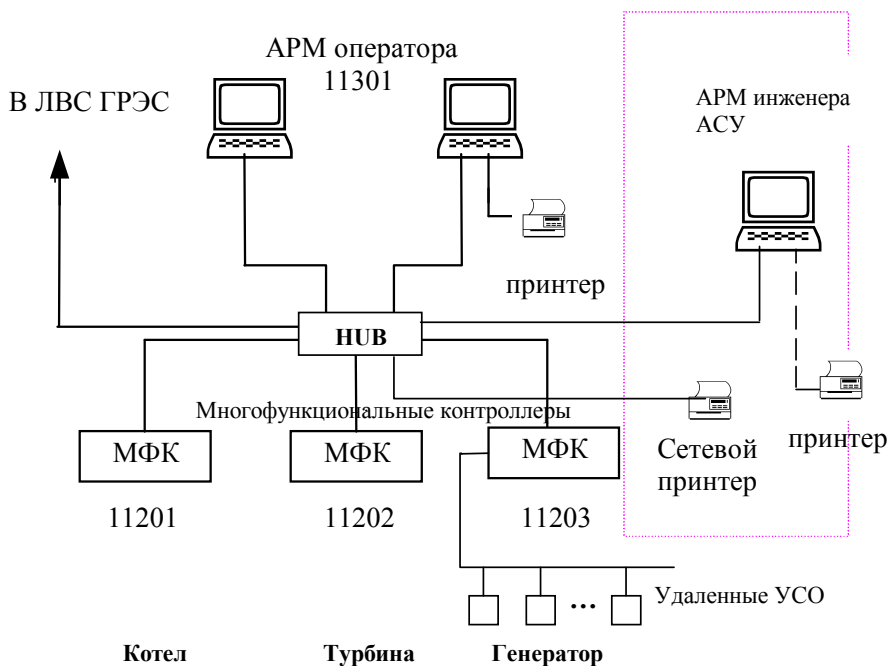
АРМ оператора
11301

В ЛВС ГРЭС

АРМ инженера
АСУ

принтер

HUB

Многофункциональные контроллеры

МФК

МФК

МФК

Сетевой
принтер

принтер

11201

11202

11203

Удаленные УСО

Котел

Турбина

Генератор